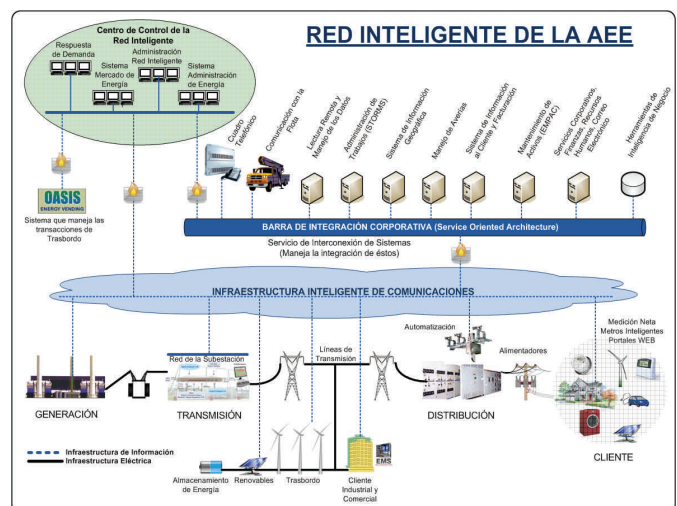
RED INTELIGENTE DE LA AEE

Centro de Control de la Red Inteligente

Respuesta de Demanda

Administración Red Inteligente

Sistema Mercado de Energía

Sistema Administración de Energía

Cuadro Telefónico

Comunicación con la Flota

Lectura Remota y Manejo de los Datos

Administración Tratagas (STORMS)

Sistema de Información Geográfica

Manejo de Averías

Sistema de Información al Cliente y Facturación

Mantenimiento de Activos (EMPAC)

Servicios Corporativos, Finanzas, Recursos Humanos, Correo Electrónico

Herramientas de Inteligencia de Negocio

OASIS ENERGY VENDING

Sistema que maneja las transacciones de Trasbordo

BARRA DE INTEGRACIÓN CORPORATIVA (Service Oriented Architecture)

Servicio de Interconexión de Sistemas (Maneja la integración de éstos)

INFRAESTRUCTURA INTELIGENTE DE COMUNICACIONES

Red de la Subestación

Líneas de Transmisión

Automatización

Alimentadores

Medición Neta Metros Inteligentes Portales WEB

GENERACIÓN

TRANSMISIÓN

DISTRIBUCIÓN

CLIENTE

Infraestructura de Información
Infraestructura Eléctrica

Almacenamiento de Energía

Renovables

Trasbordo

EMS

Cliente Industrial y Comercial